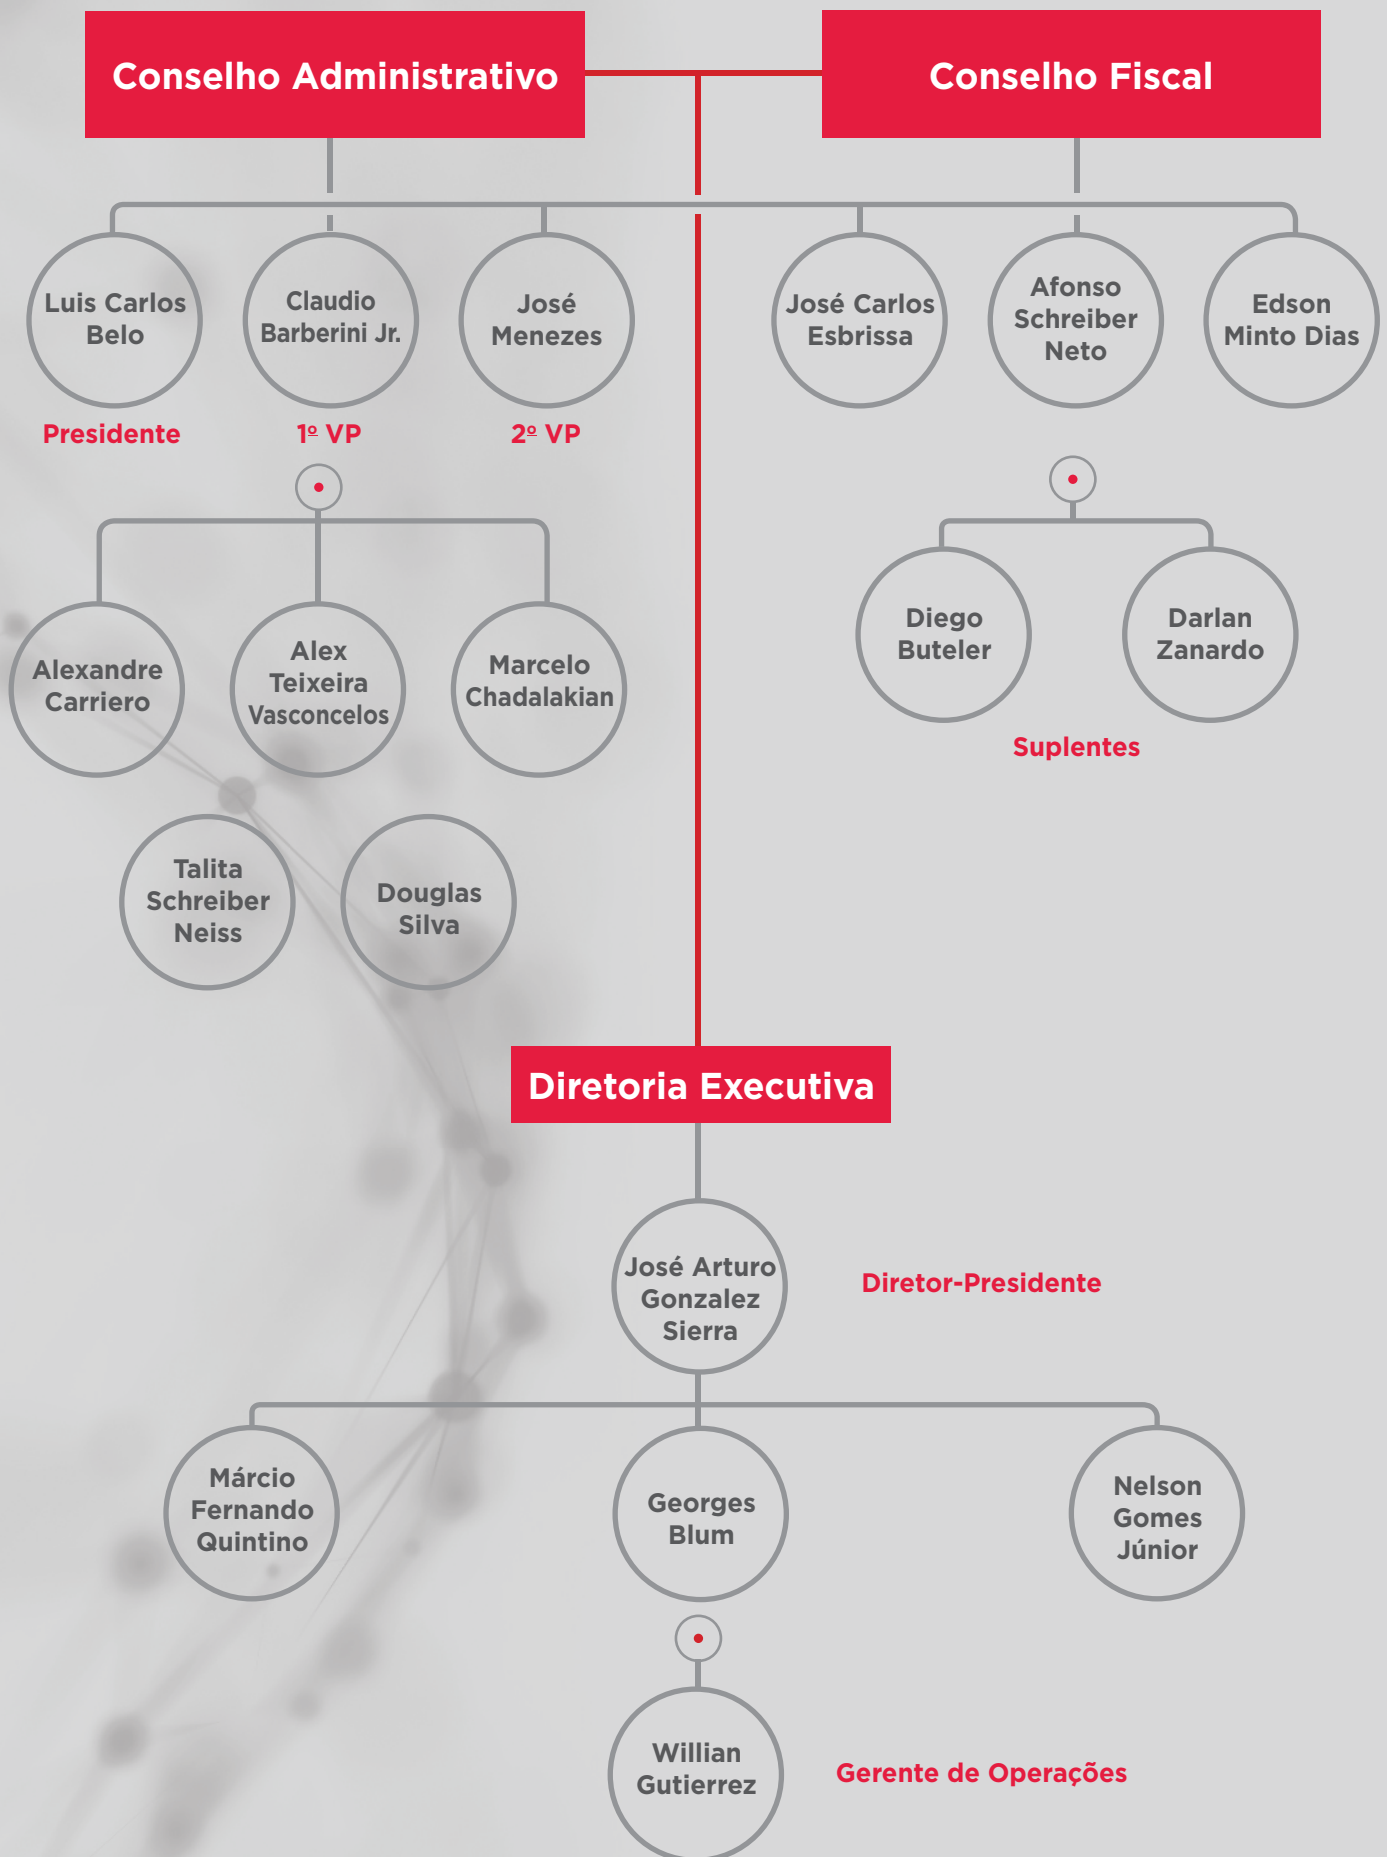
Conselho Administrativo

Conselho Fiscal

Luis Carlos Belo

Presidente

Claudio Barberini Jr.

1º VP

José Menezes

2º VP

José Carlos Esbrissa

Afonso Schreiber Neto

Edson Minto Dias

Alexandre Carriero

Alex Teixeira Vasconcelos

Marcelo Chadalakian

Talita Schreiber Neiss

Douglas Silva

Diego Buteler

Darlan Zanardo

Suplentes

Diretoria Executiva

José Arturo Gonzalez Sierra

Diretor-Presidente

Márcio Fernando Quintino

Georges Blum

Nelson Gomes Júnior

Willian Gutierrez

Gerente de Operações